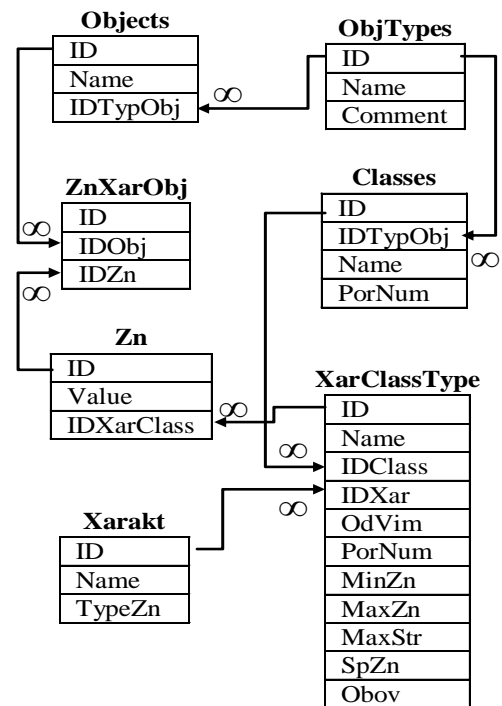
Objects
| ID |
|---|
| Name |
| IDTypObj |

ObjTypes
| ID |
|---|
| Name |
| Comment |

∞

ZnXarObj
| ID |
|---|
| IDObj |
| IDZn |

∞

Classes
| ID |
|---|
| IDTypObj |
| Name |
| PorNum |

∞

∞

Zn
| ID |
|---|
| Value |
| IDXarClass |

∞

XarClassType
| ID |
|---|
| Name |
| IDClass |
| IDXar |
| OdVim |
| PorNum |
| MinZn |
| MaxZn |
| MaxStr |
| SpZn |
| Obov |

∞

∞

Xarakt
| ID |
|---|
| Name |
| TypeZn |